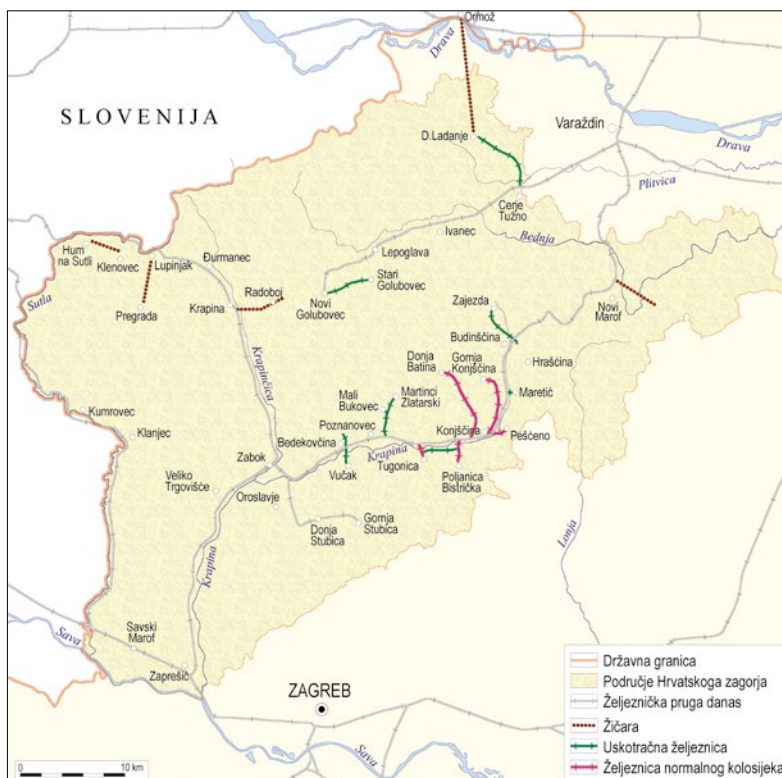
Ormož
Drava
SLOVENIJA
D.Ladanje
Varaždin
Drava
Plitvica
Cerje Tužno
Ivanec
Bednja
Hum na Sutli
Klenovec
Lupinjak
Đurmanec
Lepoglava
Stari Golubovec
Sutla
Pregrada
Krapina
Radoboj
Novi Golubovec
Zajezda
Novi Marof
Budinšćina
Donja Batina
Gornja Konjšćina
Hrašćina
Krapinčica
Maretić
Mali Bukovec
Martinci Zlatarski
Kumrovec
Klanjec
Poznanovec
Bedekovčina
Konjšćina
Pešćeno
Krapina
Zabok
Vučak
Tugonica
Poljanica Bistrička
Veliko Trgovišće
Oroslavje
Donja Stubica
Gornja Stubica
Lonja
Krapina
Sava
Savski Marof
Zaprešić
ZAGREB
Sava
0
10 km
Državna granica
Područje Hrvatskoga zagorja
Željeznička pruga danas
Žičara
Uskotračna željeznica
Željeznica normalnog kolosijeka